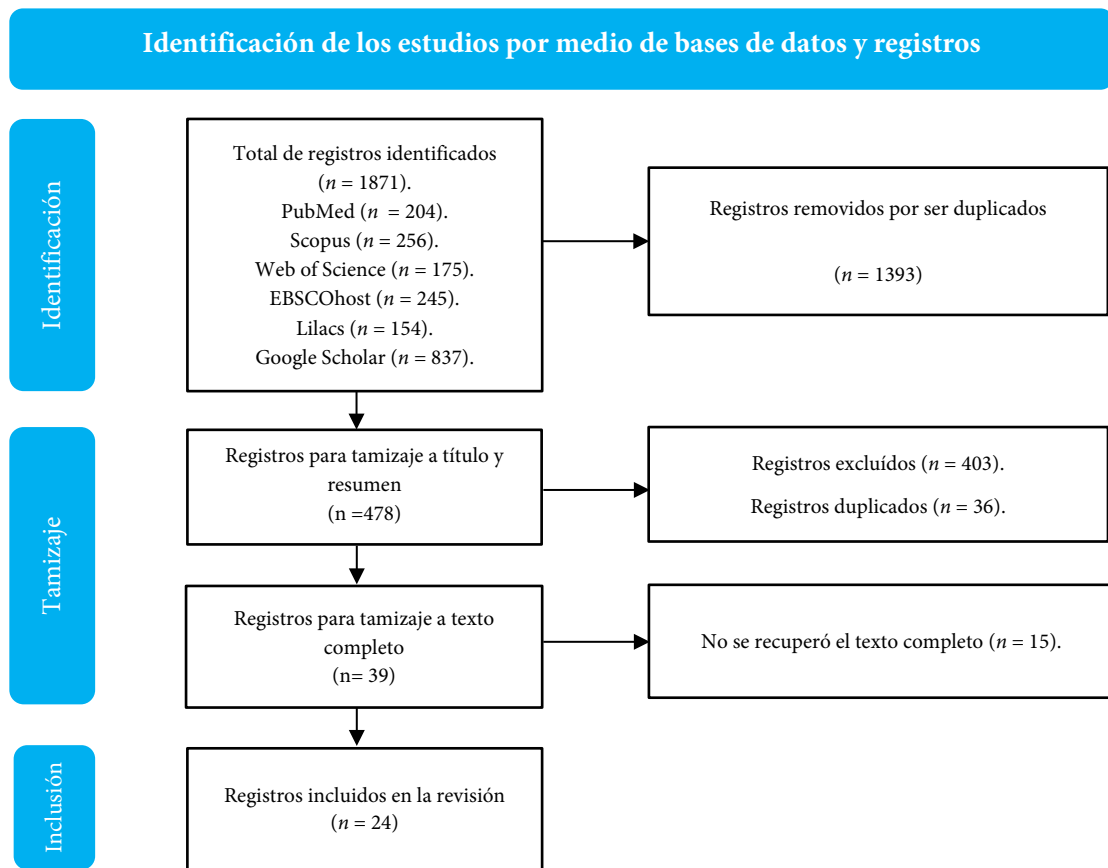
Identificación de los estudios por medio de bases de datos y registros

Identificación

Total de registros identificados
($n$ = 1871).
PubMed ($n$ = 204).
Scopus ($n$ = 256).
Web of Science ($n$ = 175).
EBSCOhost ($n$ = 245).
Lilacs ($n$ = 154).
Google Scholar ($n$ = 837).

Registros removidos por ser duplicados

($n$ = 1393)

Tamizaje

Registros para tamizaje a título y resumen
(n =478)

Registros excluídos ($n$ = 403).

Registros duplicados ($n$ = 36).

Registros para tamizaje a texto completo
(n= 39)

No se recuperó el texto completo ($n$ = 15).

Inclusión

Registros incluidos en la revisión
($n$ = 24)